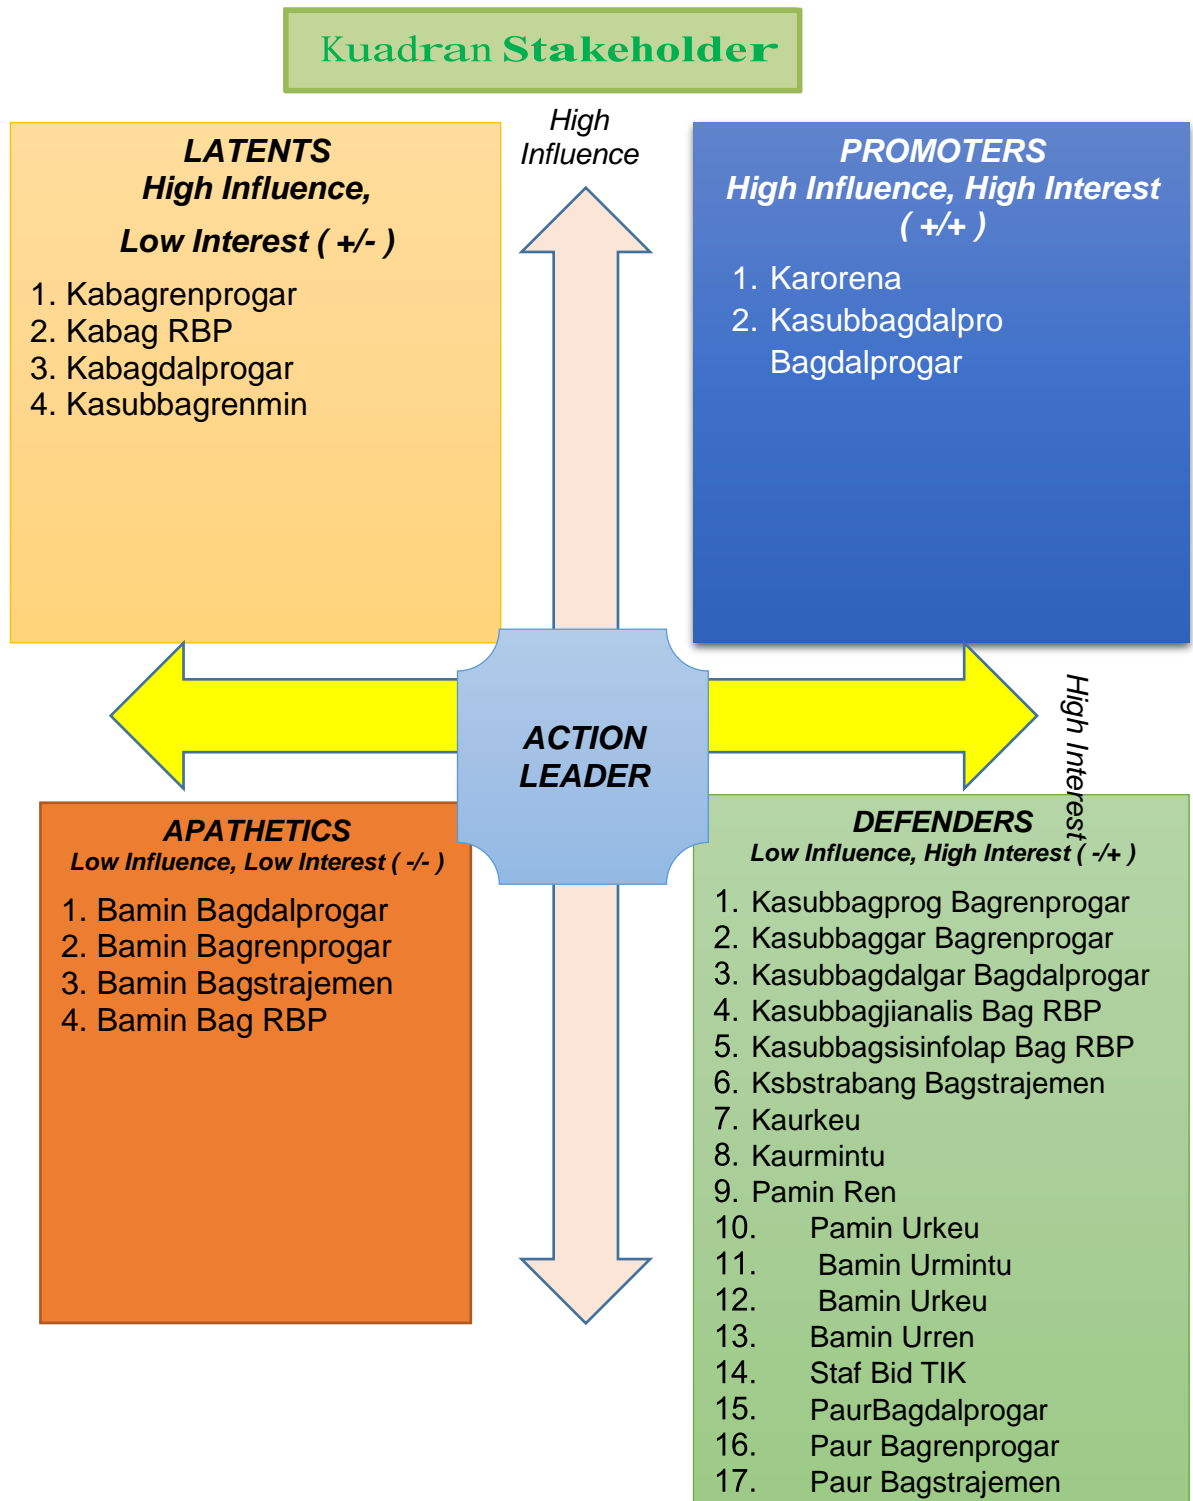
Kuadran Stakeholder

High Influence

LATENTS
High Influence,
Low Interest ( +/- )

1. Kabagrenprogar
2. Kabag RBP
3. Kabagdalprogar
4. Kasubbagrenmin

PROMOTERS
High Influence, High Interest
( +/+ )

1. Karorena
2. Kasubbagdalpro Bagdalprogar

ACTION LEADER

High Interest

APATHETICS
Low Influence, Low Interest ( -/- )

1. Bamin Bagdalprogar
2. Bamin Bagrenprogar
3. Bamin Bagstrajemen
4. Bamin Bag RBP

DEFENDERS
Low Influence, High Interest ( -/+ )

1. Kasubbagprog Bagrenprogar
2. Kasubbaggar Bagrenprogar
3. Kasubbagdalgar Bagdalprogar
4. Kasubbagjianalis Bag RBP
5. Kasubbagsisinfolap Bag RBP
6. Ksbstrabang Bagstrajemen
7. Kaurkeu
8. Kaurmintu
9. Pamin Ren
10. Pamin Urkeu
11. Bamin Urmintu
12. Bamin Urkeu
13. Bamin Urren
14. Staf Bid TIK
15. PaurBagdalprogar
16. Paur Bagrenprogar
17. Paur Bagstrajemen